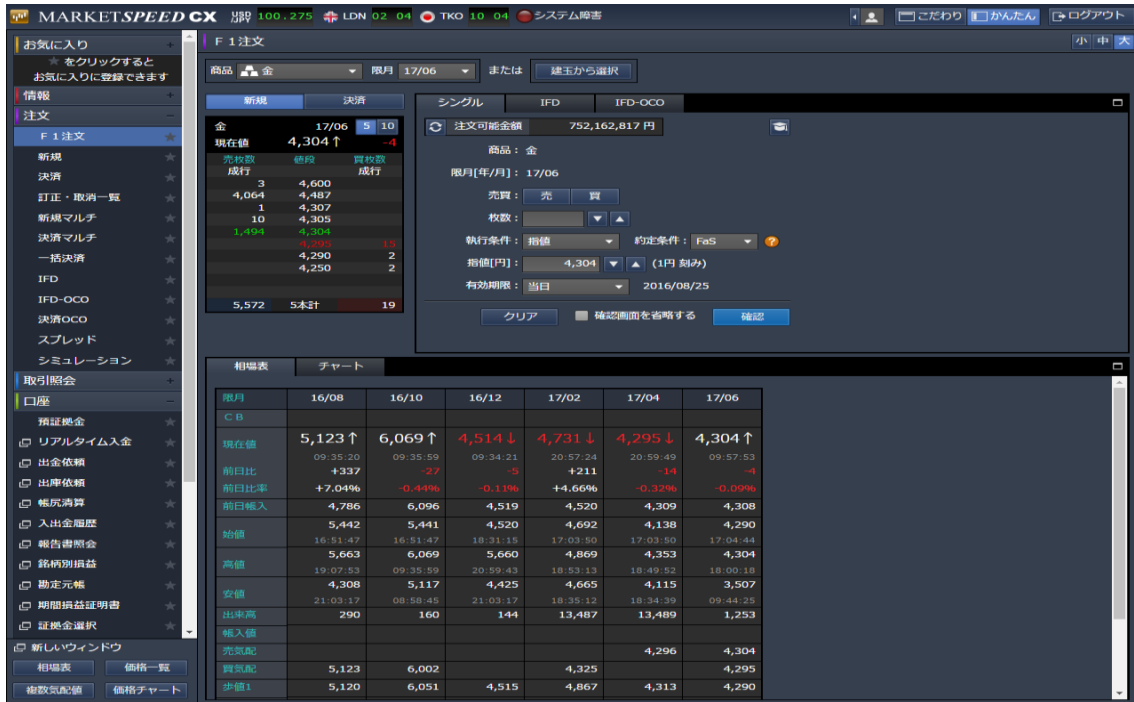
MARKETSPEED CX 100.275 LDN 02 04 TKO 10 04 システム障害

こだわり かんたん ログアウト

お気に入り
★ をクリックすると お気に入りに登録できます
情報
注文
F１注文
新規
決済
訂正・取消一覧
新規マルチ
決済マルチ
一括決済
IFD
IFD-OCO
決済OCO
スプレッド
シミュレーション
取引照会
口座
預証拠金
リアルタイム入金
出金依頼
出庫依頼
帳尻清算
入出金履歴
報告書照会
銘柄別損益
勘定元帳
期間損益証明書
証拠金選択
新しいウィンドウ
相場表 価格一覧
複数気配値 価格チャート

F１注文
小 中 大

商品 金 限月 17/06 または 建玉から選択

新規 決済

金 17/06 5 10
現在値 4,304↑ -4

| 売枚数 | 値段 | 買枚数 |
|---|---|---|
| 成行 | | 成行 |
| 3 | 4,600 | |
| 4,064 | 4,487 | |
| 1 | 4,307 | |
| 10 | 4,305 | |
| 1,494 | 4,304 | |
| | 4,295 | 15 |
| | 4,290 | 2 |
| | 4,250 | 2 |
| 5,572 | 5本計 | 19 |

シングル IFD IFD-OCO

注文可能金額 752,162,817 円
商品： 金
限月[年/月]： 17/06
売買： 売 買
枚数：
執行条件： 指値 約定条件： FaS
指値[円]： 4,304 (1円 刻み)
有効期限： 当日 2016/08/25
クリア 確認画面を省略する 確認

相場表 チャート

| 限月 | 16/08 | 16/10 | 16/12 | 17/02 | 17/04 | 17/06 |
|---|---|---|---|---|---|---|
| CB | | | | | | |
| 現在値 | 5,123↑ 09:35:20 | 6,069↑ 09:35:59 | 4,514↓ 09:34:21 | 4,731↓ 20:57:24 | 4,295↓ 20:59:49 | 4,304↑ 09:57:53 |
| 前日比 | +337 | -27 | -5 | +211 | -14 | -4 |
| 前日比率 | +7.04% | -0.44% | -0.11% | +4.66% | -0.32% | -0.09% |
| 前日帳入 | 4,786 | 6,096 | 4,519 | 4,520 | 4,309 | 4,308 |
| 始値 | 5,442 16:51:47 | 5,441 16:51:47 | 4,520 18:31:15 | 4,692 17:03:50 | 4,138 17:03:50 | 4,290 17:04:44 |
| 高値 | 5,663 19:07:53 | 6,069 09:35:59 | 5,660 20:59:43 | 4,869 18:53:13 | 4,353 18:49:52 | 4,304 18:00:18 |
| 安値 | 4,308 21:03:17 | 5,117 08:58:45 | 4,425 21:03:17 | 4,665 18:35:12 | 4,115 18:34:39 | 3,507 09:44:25 |
| 出来高 | 290 | 160 | 144 | 13,487 | 13,489 | 1,253 |
| 帳入値 | | | | | | |
| 売気配 | | | | | 4,296 | 4,304 |
| 買気配 | 5,123 | 6,002 | | 4,325 | | 4,295 |
| 歩値1 | 5,120 | 6,051 | 4,515 | 4,867 | 4,313 | 4,290 |